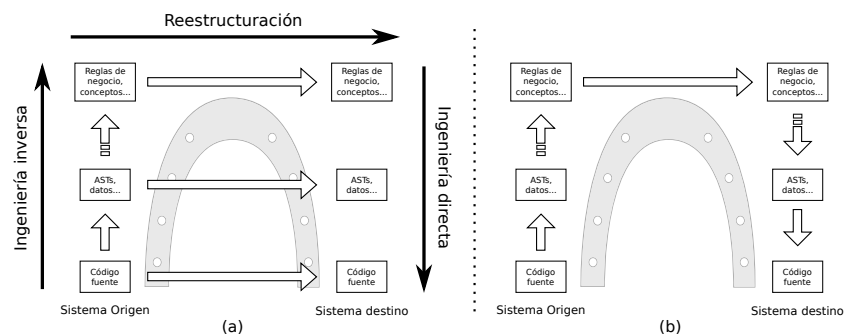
Reestructuración

Ingeniería inversa

Reglas de negocio, conceptos...

ASTs, datos...

Código fuente

Sistema Origen

Reglas de negocio, conceptos...

ASTs, datos...

Código fuente

Sistema destino

Ingeniería directa

(a)

Reglas de negocio, conceptos...

ASTs, datos...

Código fuente

Sistema Origen

Reglas de negocio, conceptos...

ASTs, datos...

Código fuente

Sistema destino

(b)